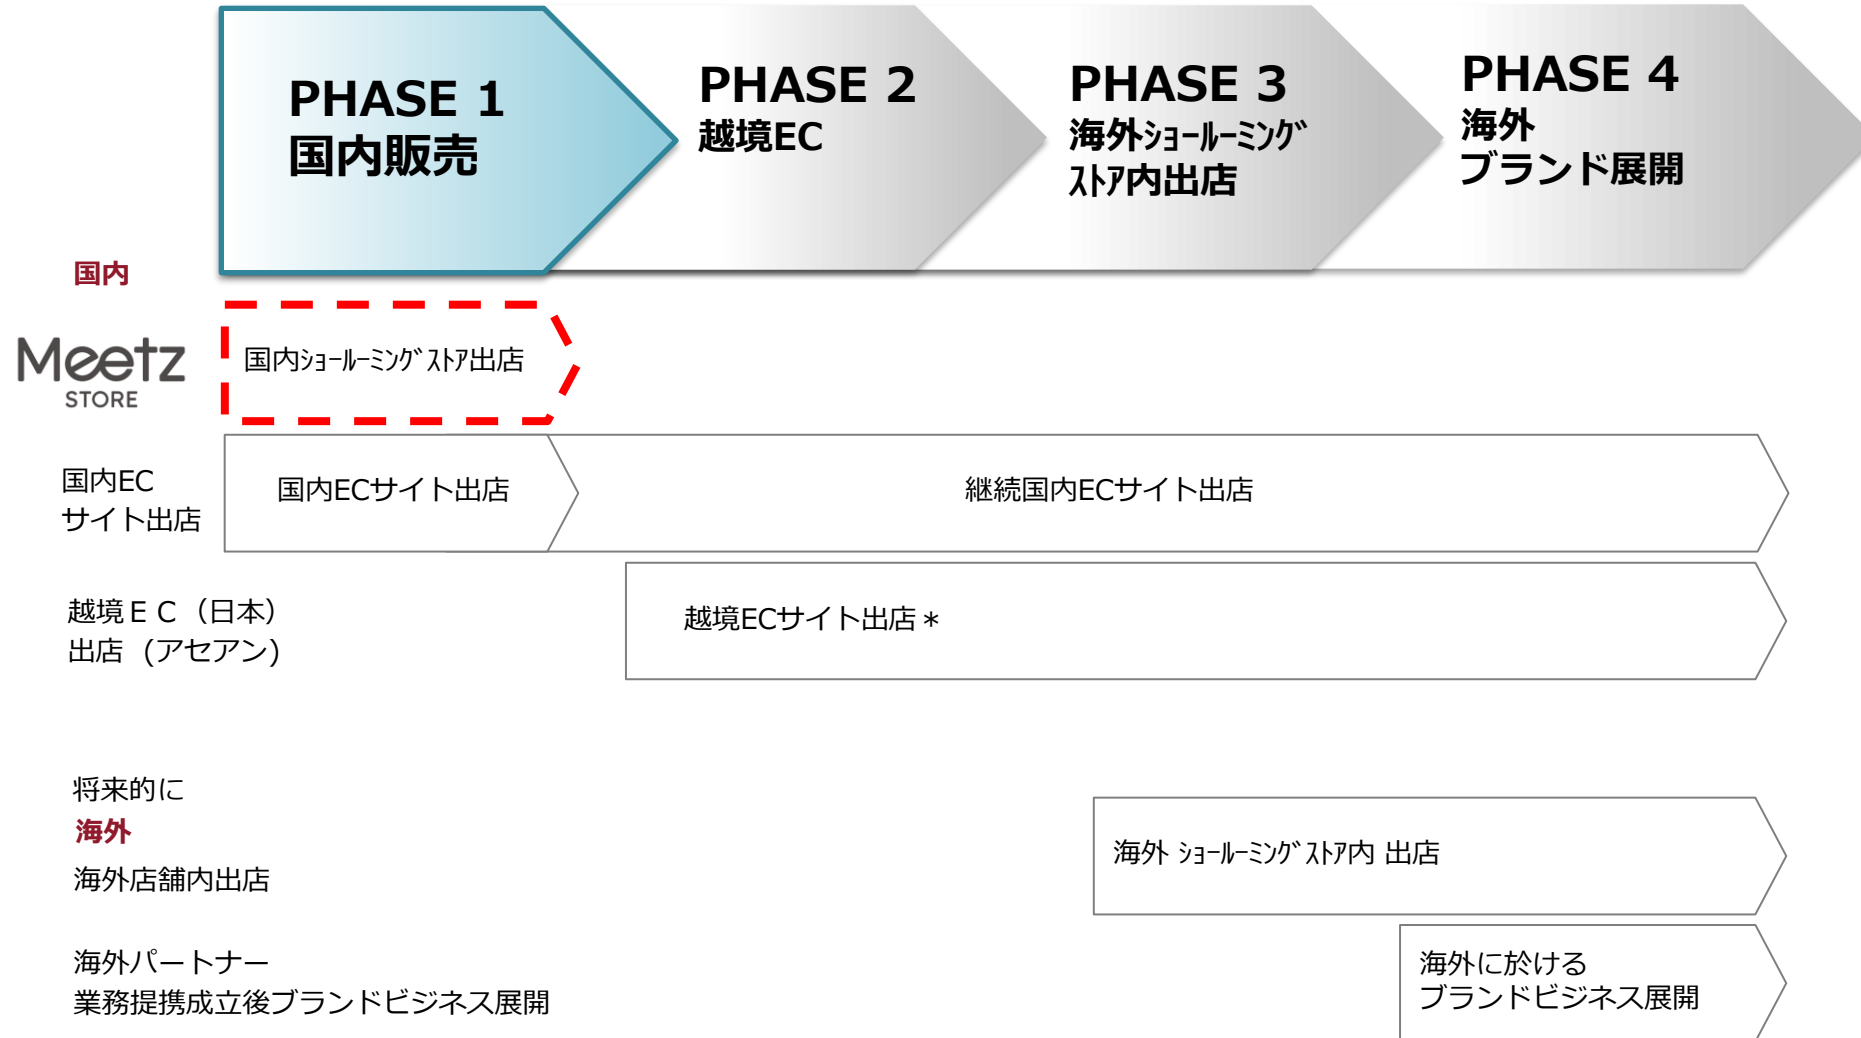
PHASE 1
国内販売

PHASE 2
越境EC

PHASE 3
海外ｼｮｰﾙｰﾐﾝｸﾞ
ｽﾄｱ内出店

PHASE 4
海外
ブランド展開

国内

Meetz
STORE

国内ｼｮｰﾙｰﾐﾝｸﾞｽﾄｱ出店

国内EC
サイト出店

国内ECサイト出店

継続国内ECサイト出店

越境ＥＣ（日本）
出店（アセアン）

越境ECサイト出店＊

将来的に
海外
海外店舗内出店

海外 ｼｮｰﾙｰﾐﾝｸﾞｽﾄｱ内 出店

海外パートナー
業務提携成立後ブランドビジネス展開

海外に於ける
ブランドビジネス展開